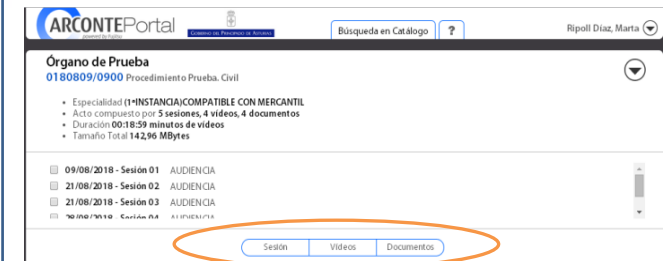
ARCONTEPortal
powered by Fujitsu

GOBIERNO DEL PRINCIPADO DE ASTURIAS

Búsqueda en Catálogo
?
Ripoll Díaz, Marta

Órgano de Prueba
0180809/0900 Procedimiento Prueba. Civil

• Especialidad (1ªINSTANCIA)COMPATIBLE CON MERCANTIL
• Acto compuesto por 5 sesiones, 4 vídeos, 4 documentos
• Duración 00:18:59 minutos de vídeos
• Tamaño Total 142,96 MBytes

09/08/2018 - Sesión 01 AUDIENCIA
21/08/2018 - Sesión 02 AUDIENCIA
21/08/2018 - Sesión 03 AUDIENCIA
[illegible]

Sesión
Vídeos
Documentos